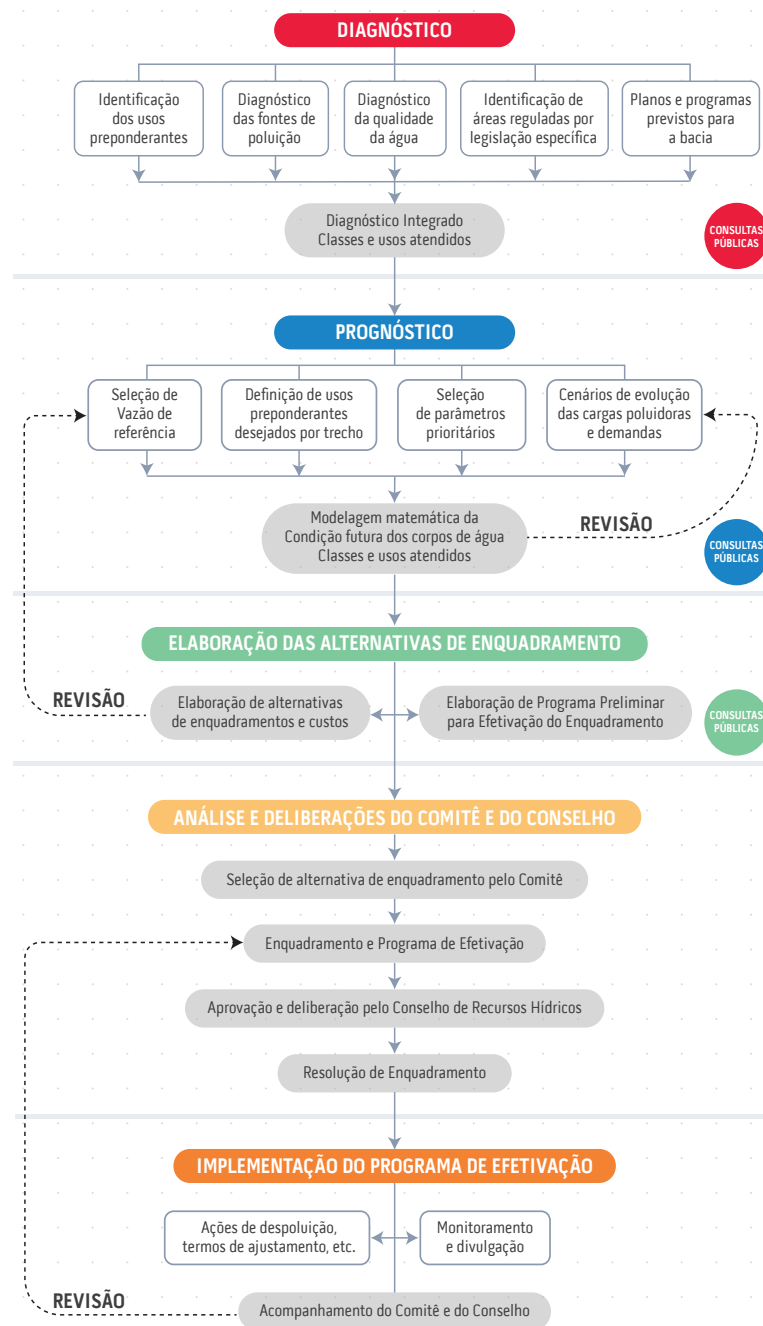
DIAGNÓSTICO

Identificação dos usos preponderantes

Diagnóstico das fontes de poluição

Diagnóstico da qualidade da água

Identificação de áreas reguladas por legislação específica

Planos e programas previstos para a bacia

Diagnóstico Integrado
Classes e usos atendidos

CONSULTAS PÚBLICAS

PROGNÓSTICO

Seleção de Vazão de referência

Definição de usos preponderantes desejados por trecho

Seleção de parâmetros prioritários

Cenários de evolução das cargas poluidoras e demandas

Modelagem matemática da Condição futura dos corpos de água
Classes e usos atendidos

REVISÃO

CONSULTAS PÚBLICAS

ELABORAÇÃO DAS ALTERNATIVAS DE ENQUADRAMENTO

REVISÃO

Elaboração de alternativas de enquadramentos e custos

Elaboração de Programa Preliminar para Efetivação do Enquadramento

CONSULTAS PÚBLICAS

ANÁLISE E DELIBERAÇÕES DO COMITÊ E DO CONSELHO

Seleção de alternativa de enquadramento pelo Comitê

Enquadramento e Programa de Efetivação

Aprovação e deliberação pelo Conselho de Recursos Hídricos

Resolução de Enquadramento

IMPLEMENTAÇÃO DO PROGRAMA DE EFETIVAÇÃO

Ações de despoluição, termos de ajustamento, etc.

Monitoramento e divulgação

REVISÃO

Acompanhamento do Comitê e do Conselho